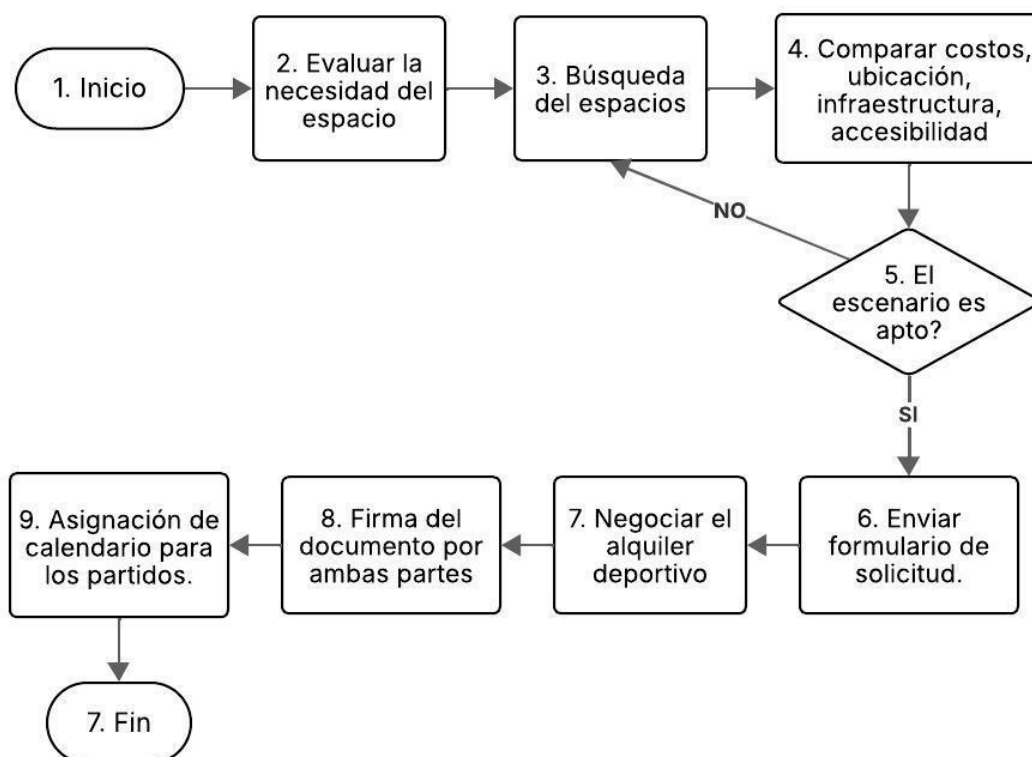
1. Inicio

2. Evaluar la necesidad del espacio

3. Búsqueda del espacios

4. Comparar costos, ubicación, infraestructura, accesibilidad

NO

5. El escenario es apto?

SI

6. Enviar formulario de solicitud.

7. Negociar el alquiler deportivo

8. Firma del documento por ambas partes

9. Asignación de calendario para los partidos.

7. Fin